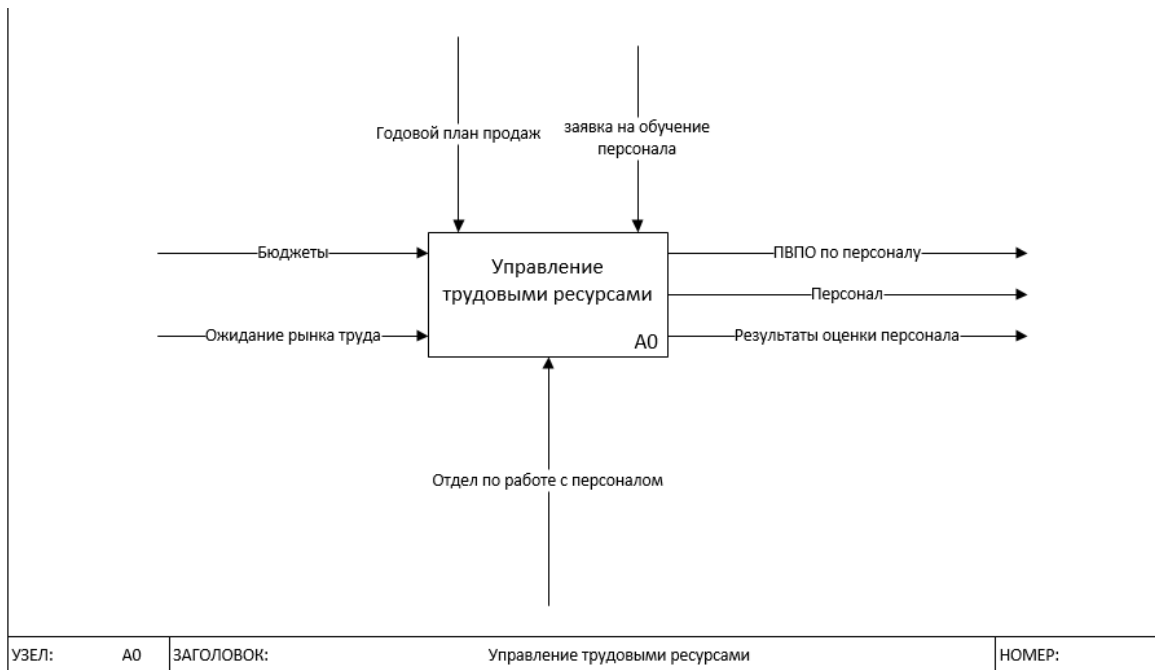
Годовой план продаж

заявка на обучение персонала

Бюджеты

Ожидание рынка труда

Управление трудовыми ресурсами

A0

ПВПО по персоналу

Персонал

Результаты оценки персонала

Отдел по работе с персоналом

| УЗЕЛ: | A0 | ЗАГОЛОВОК: | Управление трудовыми ресурсами | НОМЕР: |
|---|---|---|---|---|